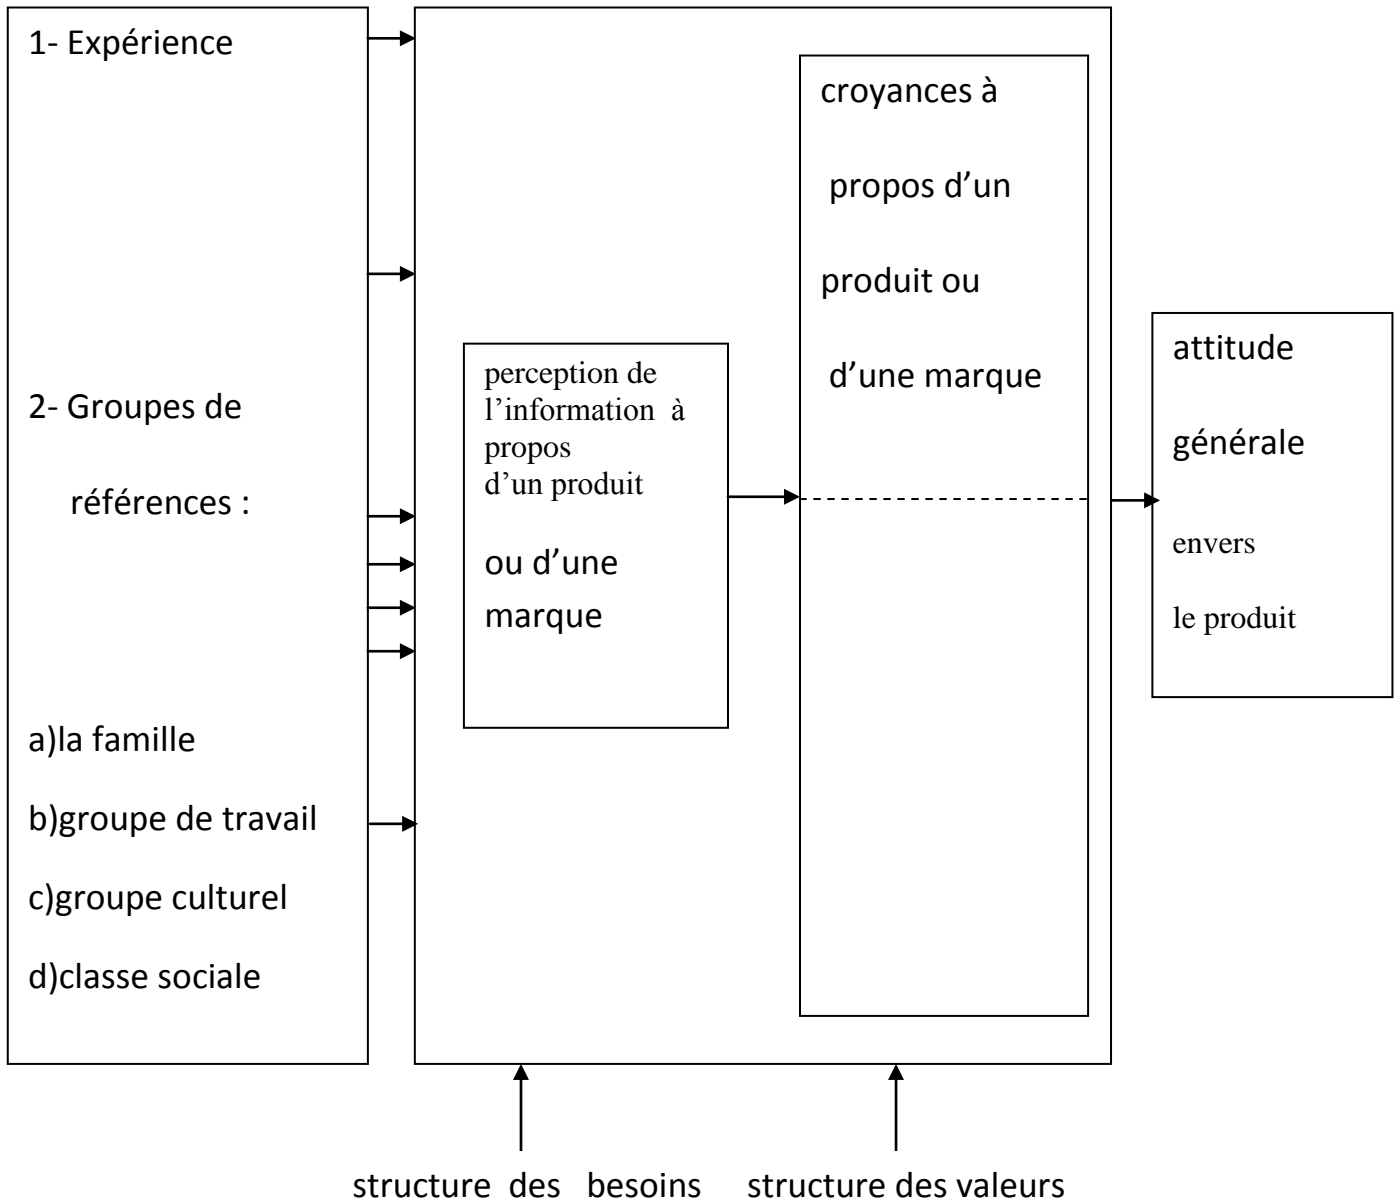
1- Expérience

2- Groupes de

références :

a)la famille

b)groupe de travail

c)groupe culturel

d)classe sociale

perception de l'information à propos d'un produit

ou d'une marque

croyances à

propos d'un

produit ou

d'une marque

attitude

générale

envers

le produit

structure des besoins

structure des valeurs